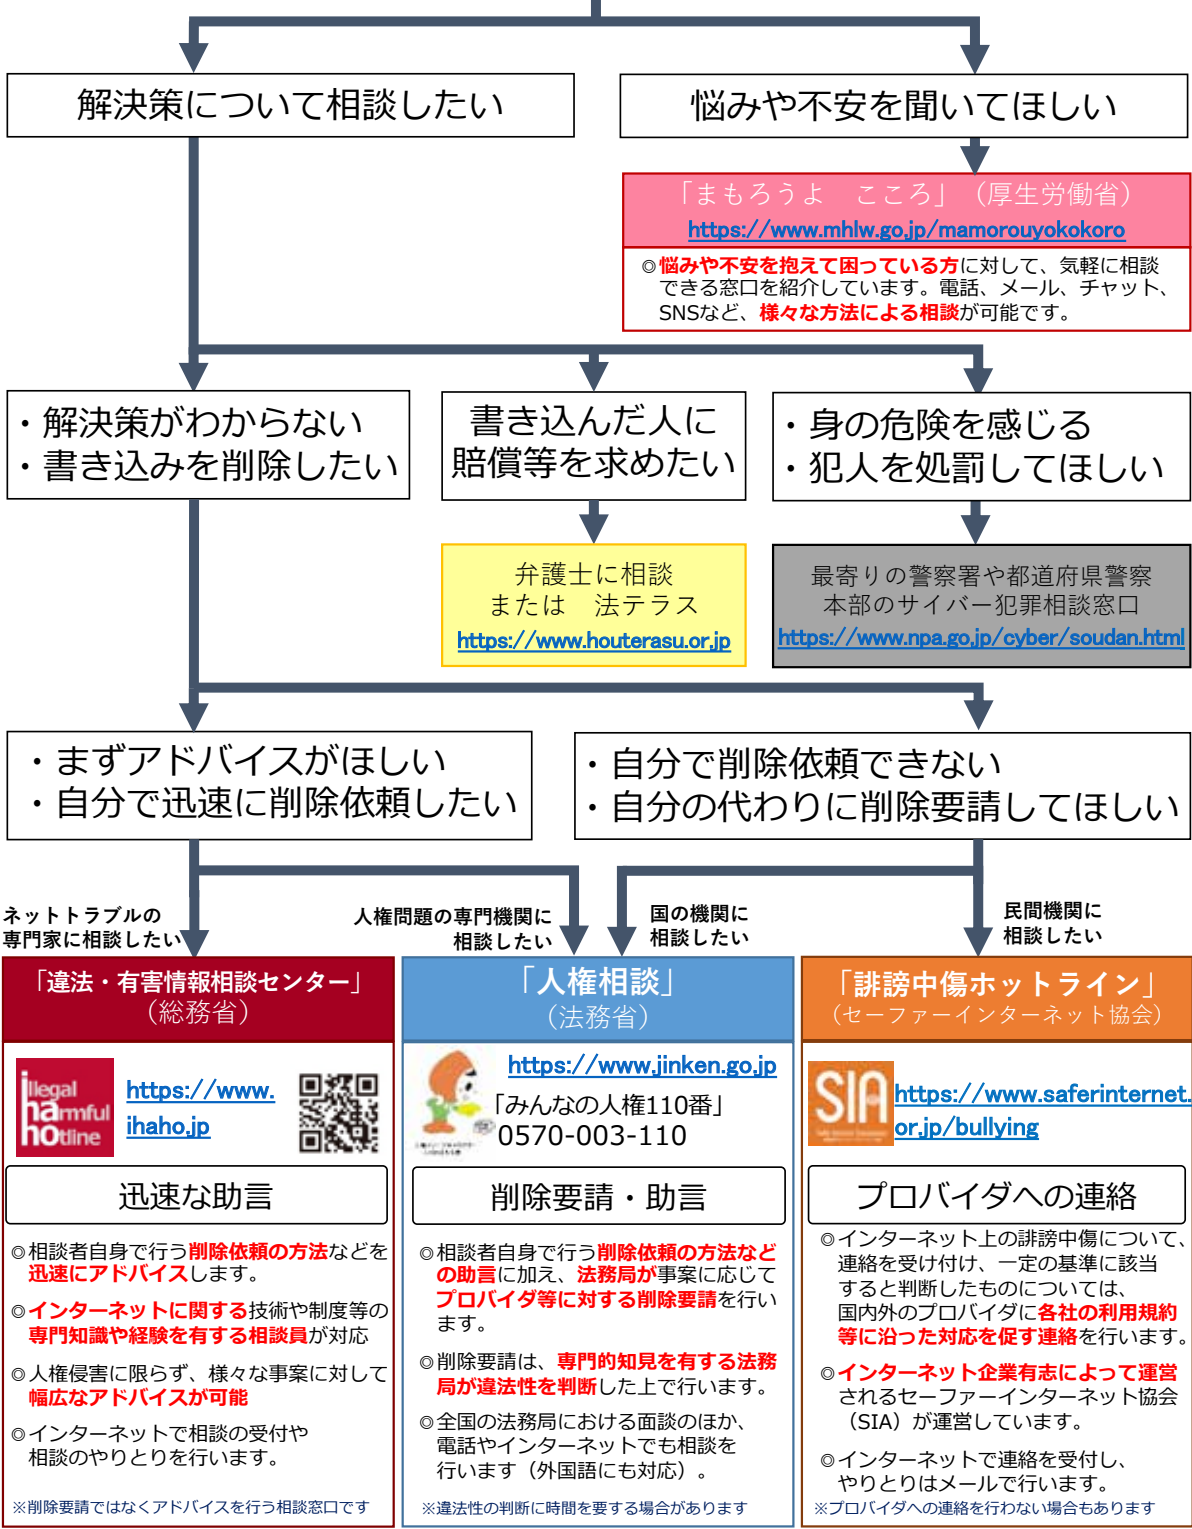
解決策について相談したい

悩みや不安を聞いてほしい

「まもろうよ　こころ」（厚生労働省）
https://www.mhlw.go.jp/mamorouyokokoro
◎悩みや不安を抱えて困っている方に対して、気軽に相談できる窓口を紹介しています。電話、メール、チャット、SNSなど、様々な方法による相談が可能です。

・解決策がわからない
・書き込みを削除したい

書き込んだ人に賠償等を求めたい

・身の危険を感じる
・犯人を処罰してほしい

弁護士に相談
または　法テラス
https://www.houterasu.or.jp

最寄りの警察署や都道府県警察本部のサイバー犯罪相談窓口
https://www.npa.go.jp/cyber/soudan.html

・まずアドバイスがほしい
・自分で迅速に削除依頼したい

・自分で削除依頼できない
・自分の代わりに削除要請してほしい

ネットトラブルの専門家に相談したい

人権問題の専門機関に相談したい

国の機関に相談したい

民間機関に相談したい

「違法・有害情報相談センター」
（総務省）
illegal harmful hotline
https://www.ihaho.jp
迅速な助言
◎相談者自身で行う削除依頼の方法などを迅速にアドバイスします。
◎インターネットに関する技術や制度等の専門知識や経験を有する相談員が対応
◎人権侵害に限らず、様々な事案に対して幅広なアドバイスが可能
◎インターネットで相談の受付や相談のやりとりを行います。
※削除要請ではなくアドバイスを行う相談窓口です

「人権相談」
（法務省）
https://www.jinken.go.jp
「みんなの人権110番」
0570-003-110
削除要請・助言
◎相談者自身で行う削除依頼の方法などの助言に加え、法務局が事案に応じてプロバイダ等に対する削除要請を行います。
◎削除要請は、専門的知見を有する法務局が違法性を判断した上で行います。
◎全国の法務局における面談のほか、電話やインターネットでも相談を行います（外国語にも対応）。
※違法性の判断に時間を要する場合があります

「誹謗中傷ホットライン」
（セーファーインターネット協会）
SIA
https://www.saferinternet.or.jp/bullying
プロバイダへの連絡
◎インターネット上の誹謗中傷について、連絡を受け付け、一定の基準に該当すると判断したものについては、国内外のプロバイダに各社の利用規約等に沿った対応を促す連絡を行います。
◎インターネット企業有志によって運営されるセーファーインターネット協会（SIA）が運営しています。
◎インターネットで連絡を受付し、やりとりはメールで行います。
※プロバイダへの連絡を行わない場合もあります